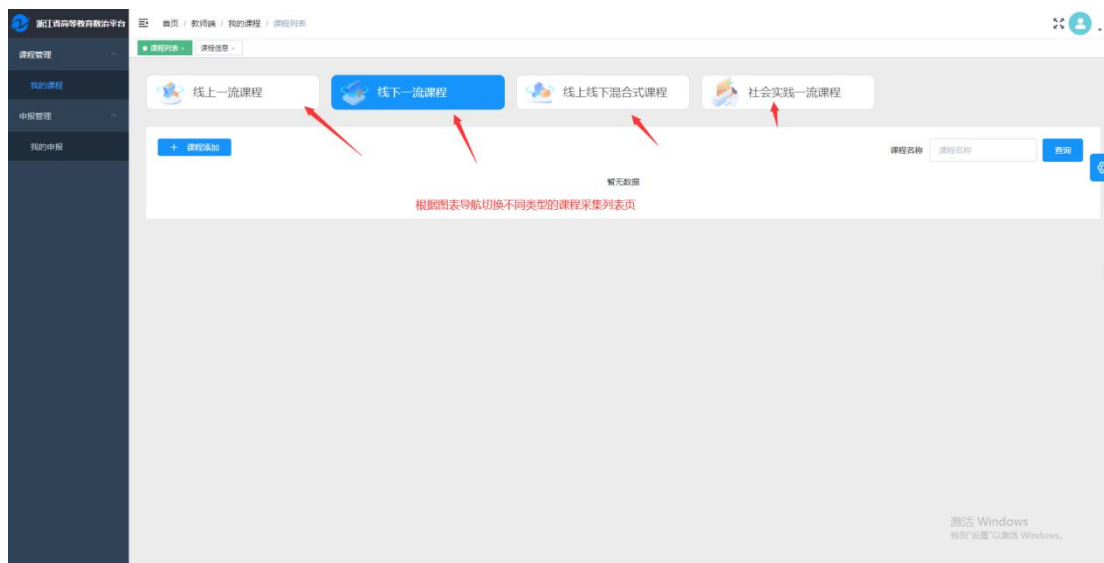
浙江省高等教育数治平台

课程管理

我的课程

申报管理

我的申报

首页 / 教师端 / 我的课程 / 课程列表

● 课程列表 × 课程信息 ×

线上一流课程

线下一流课程

线上线下混合式课程

社会实践一流课程

+ 课程添加

课程名称 课程名称 查询

暂无数据

根据图表导航切换不同类型的课程采集列表页

激活 Windows
转到"设置"以激活 Windows。